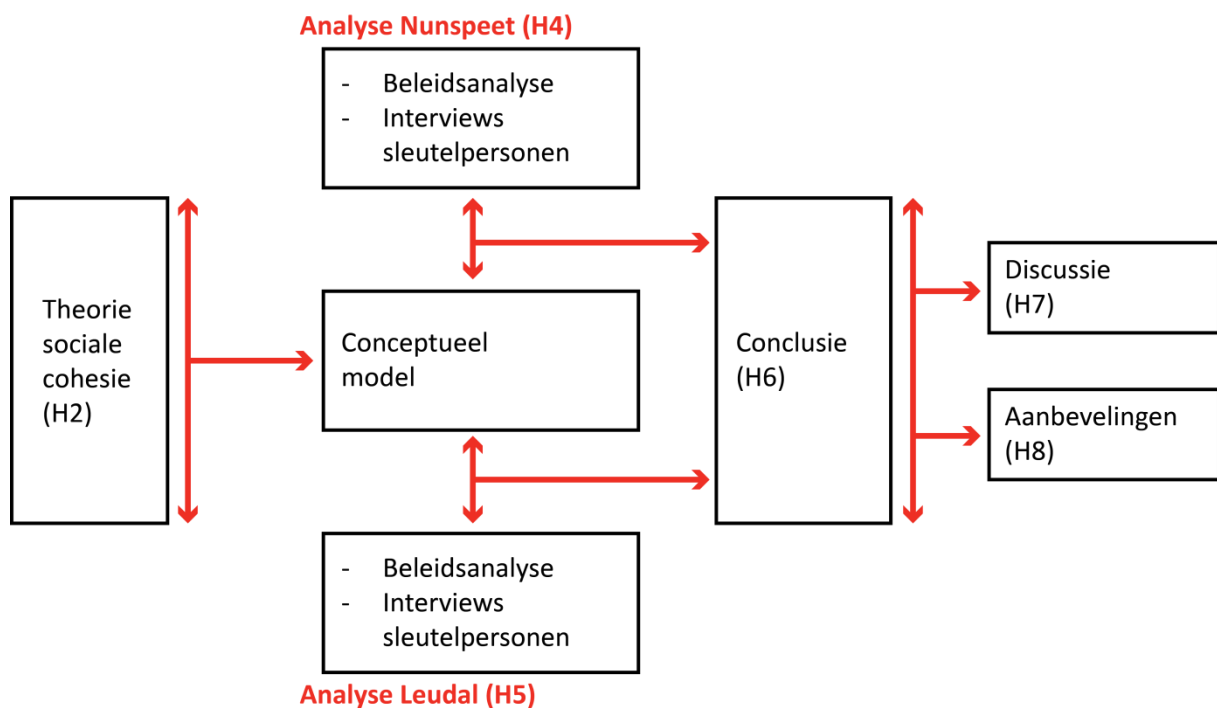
Analyse Nunspeet (H4)

- Beleidsanalyse
- Interviews sleutelpersonen

Theorie sociale cohesie (H2)

Conceptueel model

Conclusie (H6)

Discussie (H7)

Aanbevelingen (H8)

- Beleidsanalyse
- Interviews sleutelpersonen

Analyse Leudal (H5)